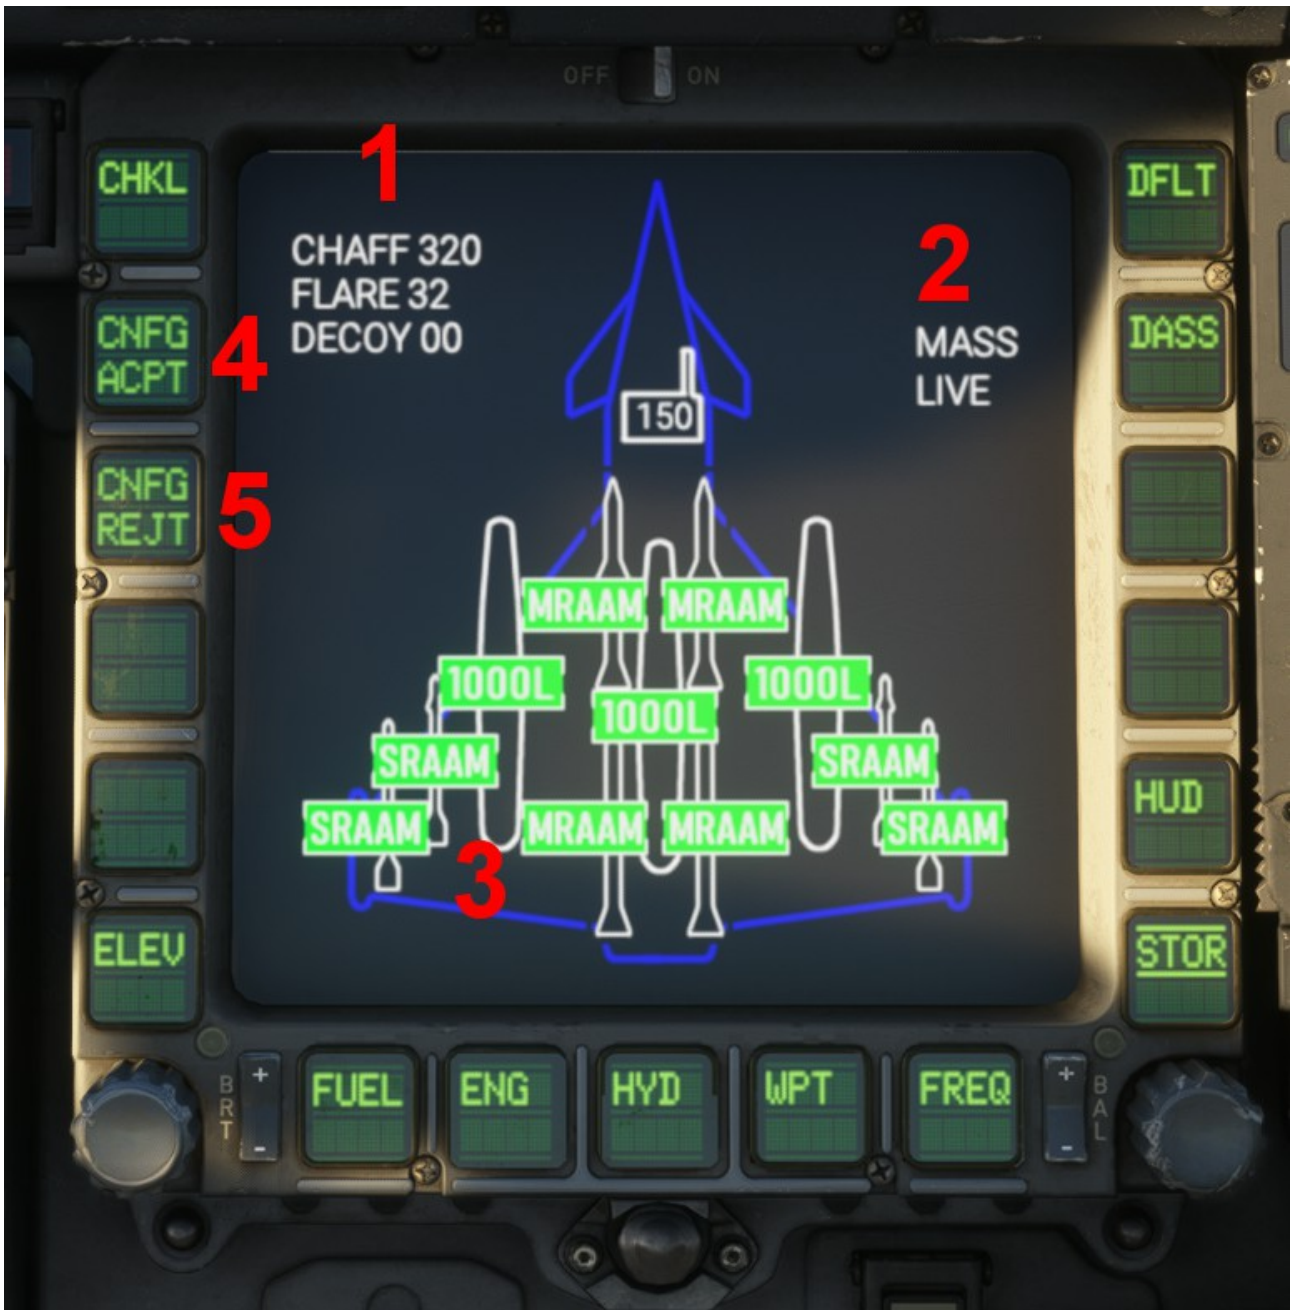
OFF ON

CHKL

1

CHAFF 320
FLARE 32
DECOY 00

2

MASS
LIVE

DFLT

CNFG ACPT

4

DASS

150

CNFG REJT

5

MRAAM MRAAM

1000L 1000L

1000L

SRAAM SRAAM

SRAAM MRAAM MRAAM SRAAM

3

HUD

ELEV

STOR

BRT + -

FUEL

ENG

HYD

WPT

FREQ

+ - BAL